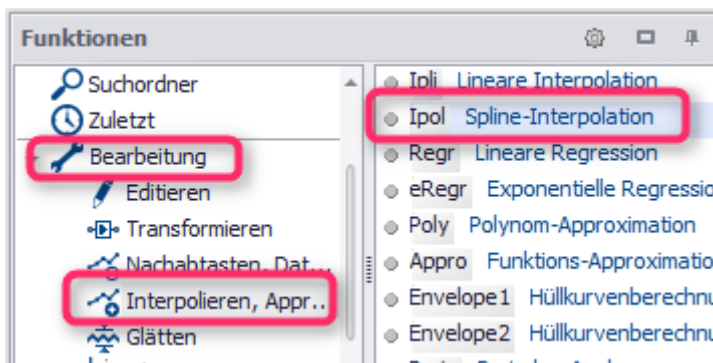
Funktionen

Suchordner
Zuletzt
Bearbeitung
Editieren
Transformieren
Nachabtasten, Dat...
Interpolieren, Appr...
Glätten

Ipli Lineare Interpolation
Ipol Spline-Interpolation
Regr Lineare Regression
eRegr Exponentielle Regressio
Poly Polynom-Approximation
Appro Funktions-Approximatio
Envelope1 Hüllkurvenberechnu
Envelope2 Hüllkurvenberechnu